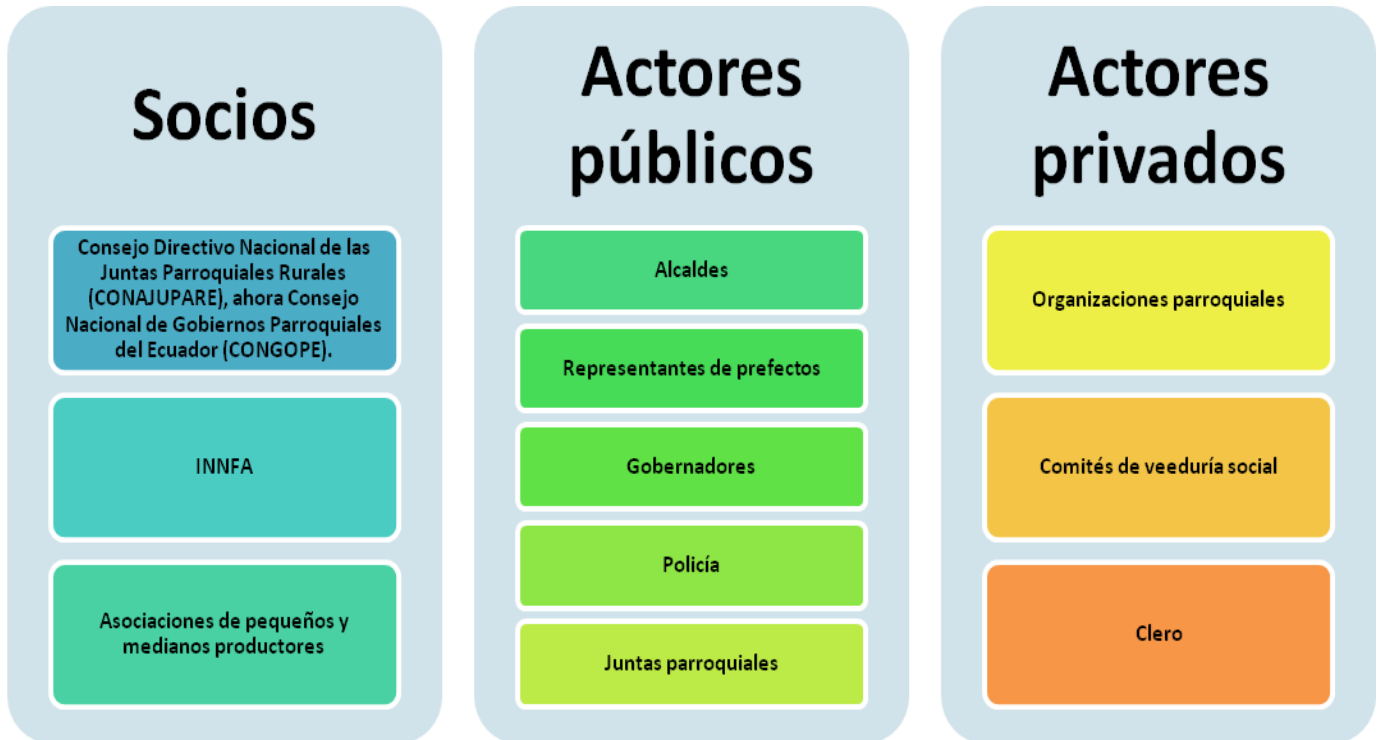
Socios

Consejo Directivo Nacional de las Juntas Parroquiales Rurales (CONAJUPARE), ahora Consejo Nacional de Gobiernos Parroquiales del Ecuador (CONGOPE).

INNFA

Asociaciones de pequeños y medianos productores

Actores públicos

Alcaldes

Representantes de prefectos

Gobernadores

Policía

Juntas parroquiales

Actores privados

Organizaciones parroquiales

Comités de veeduría social

Clero